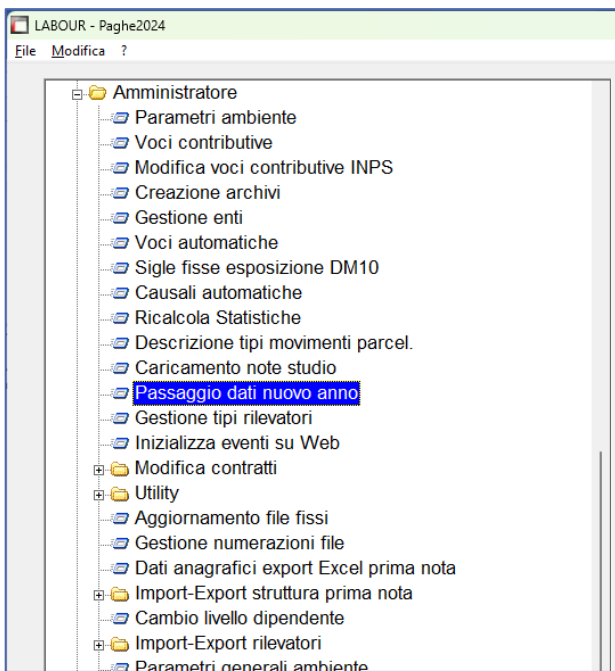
LABOUR - Paghe2024

File Modifica ?

Amministratore
Parametri ambiente
Voci contributive
Modifica voci contributive INPS
Creazione archivi
Gestione enti
Voci automatiche
Sigle fisse esposizione DM10
Causali automatiche
Ricalcola Statistiche
Descrizione tipi movimenti parcel.
Caricamento note studio
Passaggio dati nuovo anno
Gestione tipi rilevatori
Inizializza eventi su Web
Modifica contratti
Utility
Aggiornamento file fissi
Gestione numerazioni file
Dati anagrafici export Excel prima nota
Import-Export struttura prima nota
Cambio livello dipendente
Import-Export rilevatori
Parametri generali ambiente